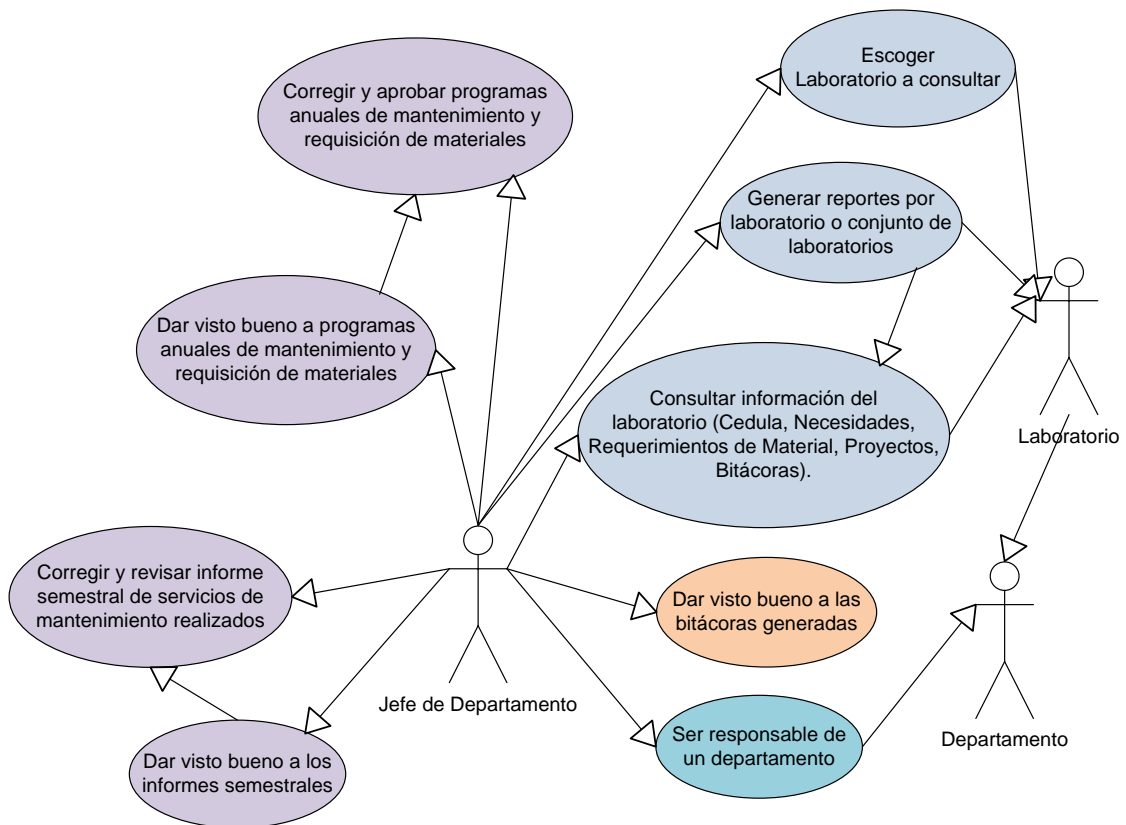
Corregir y aprobar programas anuales de mantenimiento y requisición de materiales

Escoger Laboratorio a consultar

Generar reportes por laboratorio o conjunto de laboratorios

Dar visto bueno a programas anuales de mantenimiento y requisición de materiales

Consultar información del laboratorio (Cedula, Necesidades, Requerimientos de Material, Proyectos, Bitácoras).

Laboratorio

Corregir y revisar informe semestral de servicios de mantenimiento realizados

Dar visto bueno a las bitácoras generadas

Jefe de Departamento

Ser responsable de un departamento

Departamento

Dar visto bueno a los informes semestrales